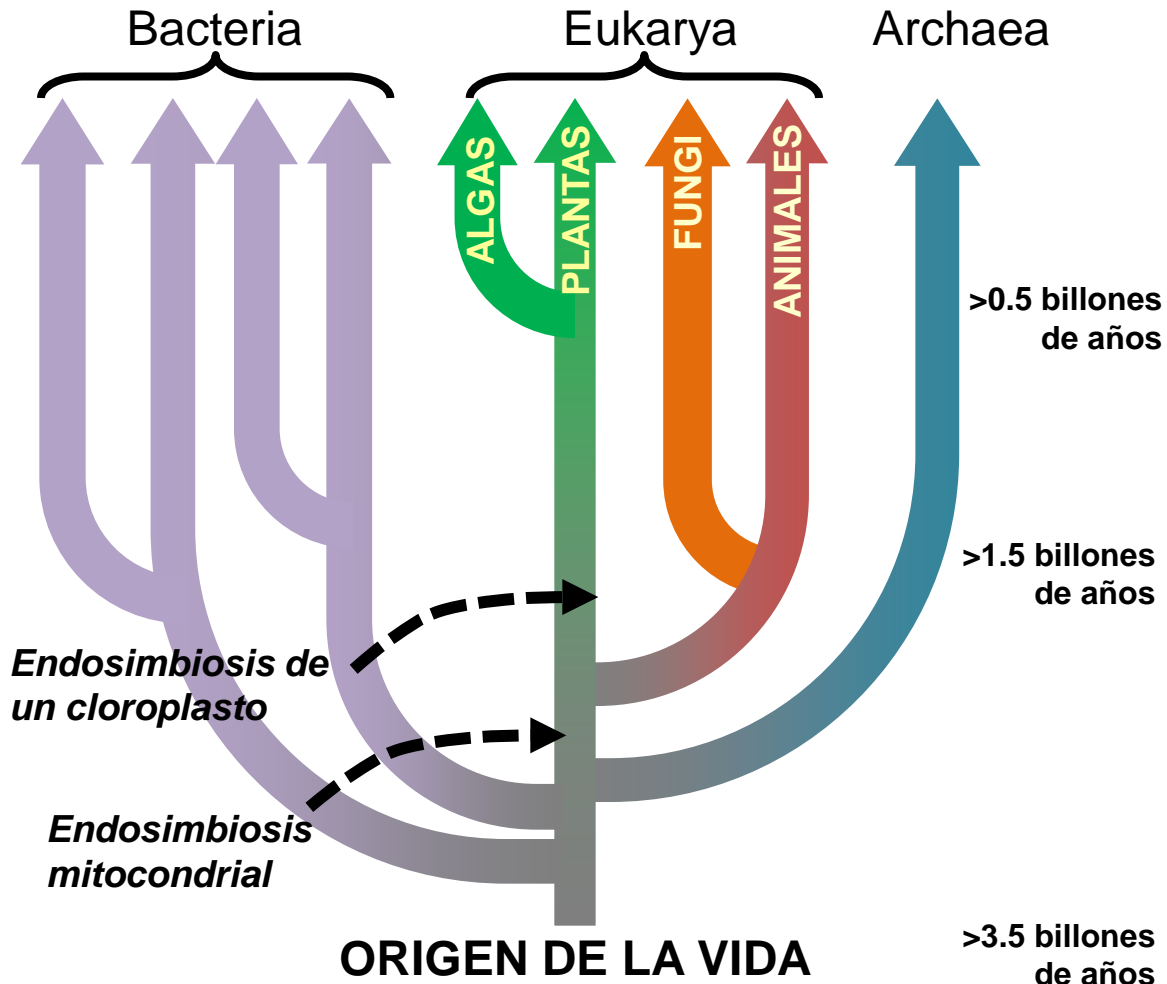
Bacteria

Eukarya

Archaea

ALGAS

PLANTAS

FUNGI

ANIMALES

>0.5 billones de años

>1.5 billones de años

Endosimbiosis de un cloroplasto

Endosimbiosis mitocondrial

ORIGEN DE LA VIDA

>3.5 billones de años